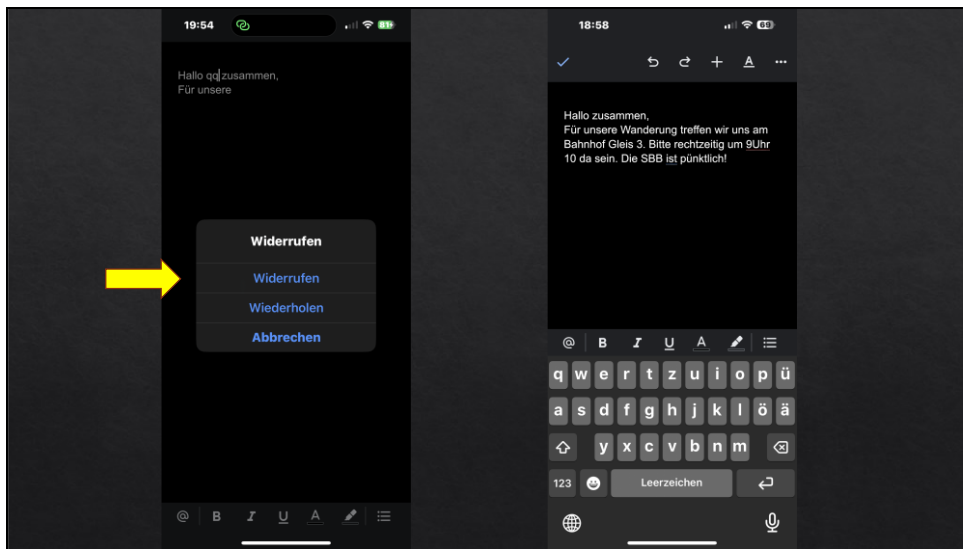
19:54

81

Hallo qq zusammen,
Für unsere

Widerrufen

Widerrufen

Wiederholen

Abbrechen

@ B I U A

18:58

66

Hallo zusammen,
Für unsere Wanderung treffen wir uns am Bahnhof Gleis 3. Bitte rechtzeitig um 9Uhr 10 da sein. Die SBB ist pünktlich!

@ B I U A

q w e r t z u i o p ü
a s d f g h j k l ö ä
y x c v b n m
123 Leerzeichen